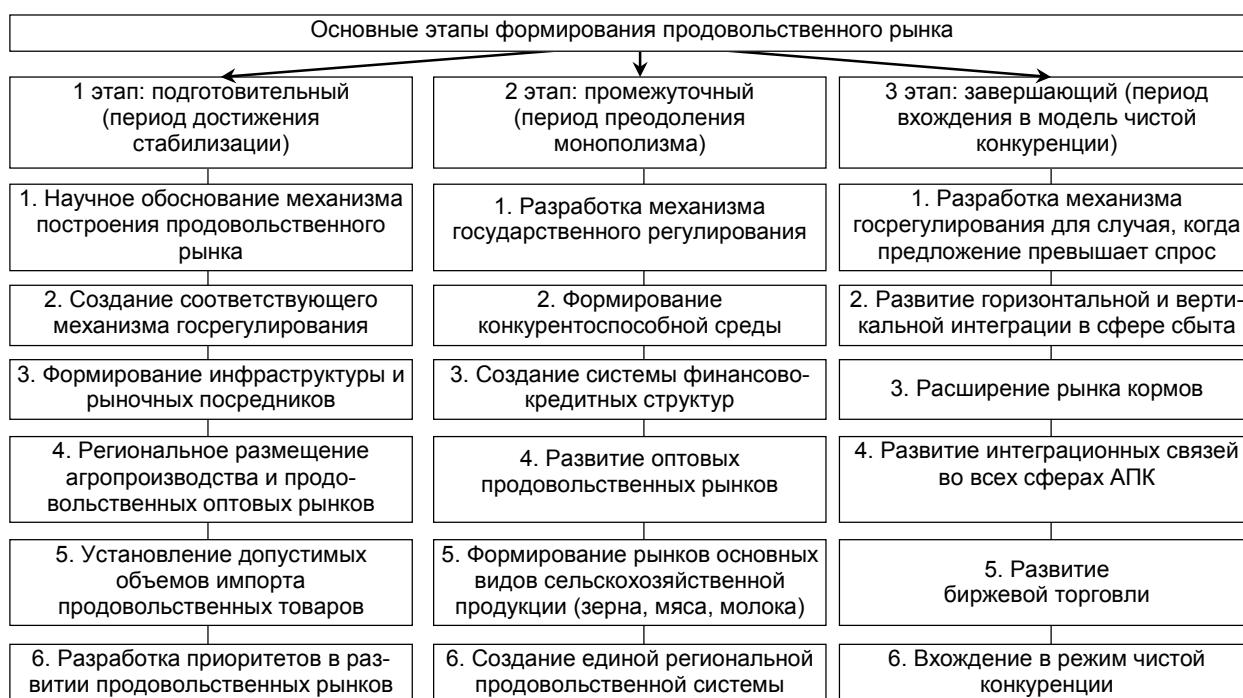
Основные этапы формирования продовольственного рынка

1 этап: подготовительный (период достижения стабилизации)

1. Научное обоснование механизма построения продовольственного рынка

2. Создание соответствующего механизма госрегулирования

3. Формирование инфраструктуры и рыночных посредников

4. Региональное размещение агропроизводства и продовольственных оптовых рынков

5. Установление допустимых объемов импорта продовольственных товаров

6. Разработка приоритетов в развитии продовольственных рынков

2 этап: промежуточный (период преодоления монополизма)

1. Разработка механизма государственного регулирования

2. Формирование конкурентоспособной среды

3. Создание системы финансово-кредитных структур

4. Развитие оптовых продовольственных рынков

5. Формирование рынков основных видов сельскохозяйственной продукции (зерна, мяса, молока)

6. Создание единой региональной продовольственной системы

3 этап: завершающий (период вхождения в модель чистой конкуренции)

1. Разработка механизма госрегулирования для случая, когда предложение превышает спрос

2. Развитие горизонтальной и вертикальной интеграции в сфере сбыта

3. Расширение рынка кормов

4. Развитие интеграционных связей во всех сферах АПК

5. Развитие биржевой торговли

6. Вхождение в режим чистой конкуренции